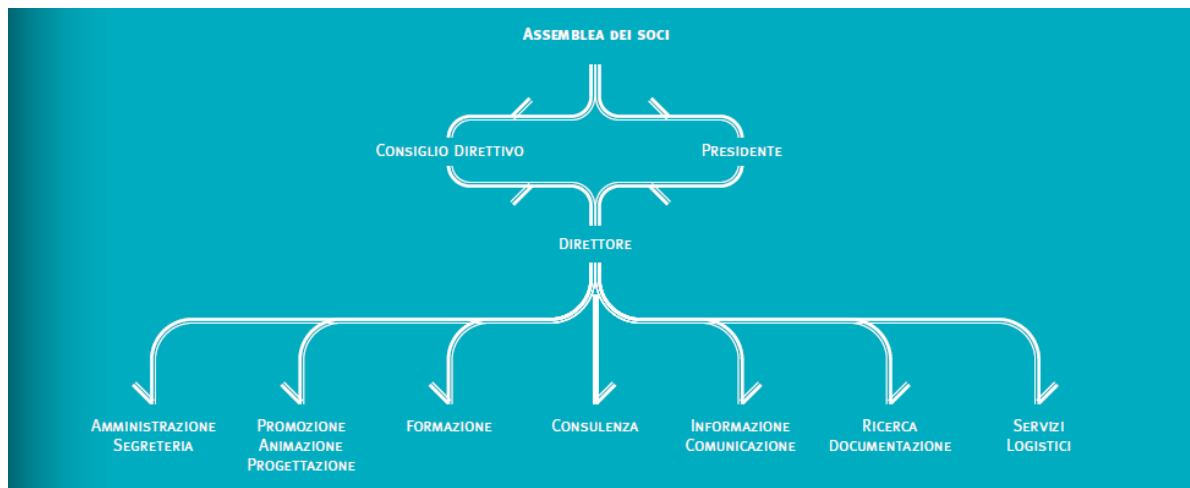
Assemblea dei soci

Consiglio Direttivo

Presidente

Direttore

Amministrazione
Segreteria

Promozione
Animazione
Progettazione

Formazione

Consulenza

Informazione
Comunicazione

Ricerca
Documentazione

Servizi
Logistici